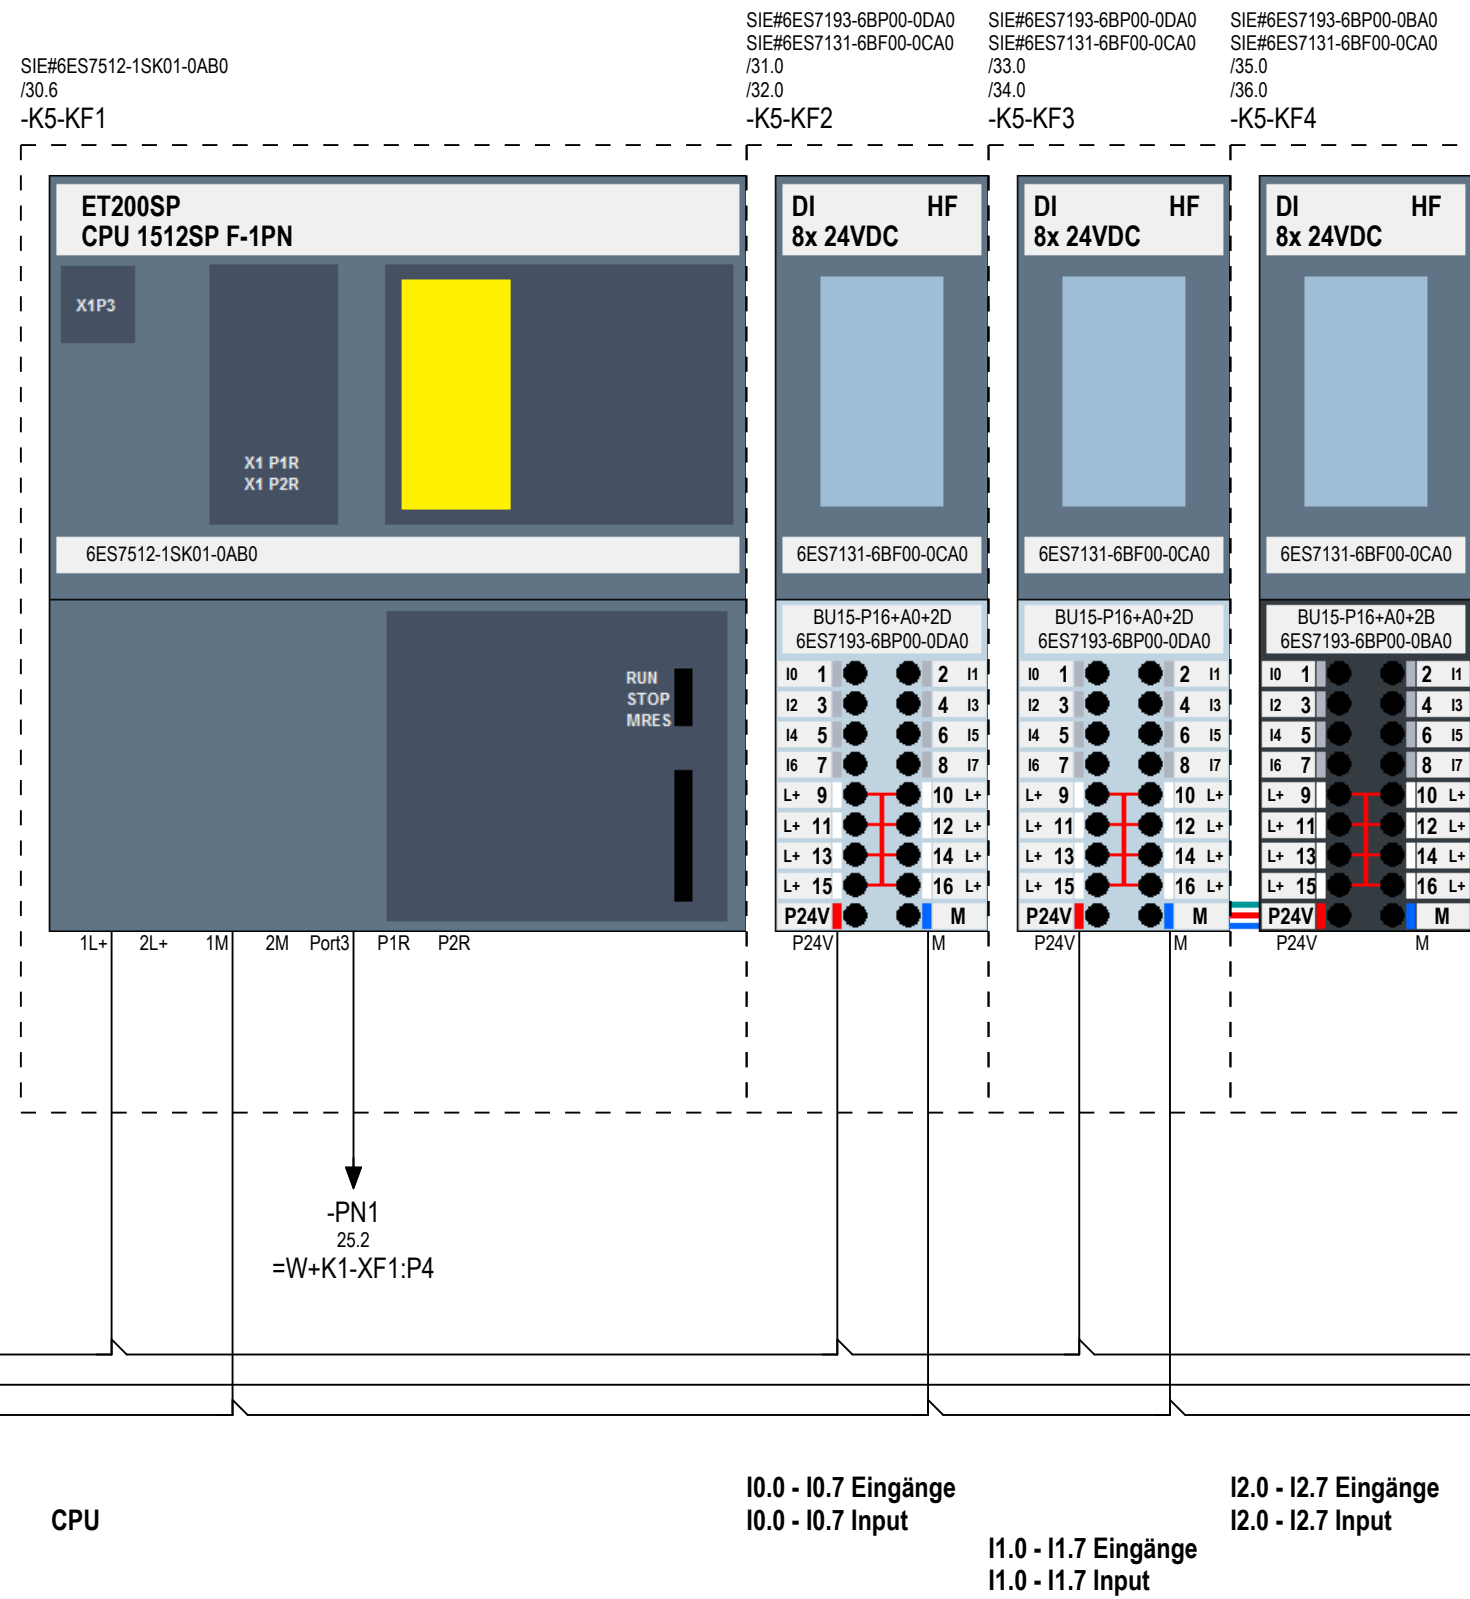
SIE#6ES7512-1SK01-0AB0
/30.6
-K5-KF1

SIE#6ES7193-6BP00-0DA0
SIE#6ES7131-6BF00-0CA0
/31.0
/32.0
-K5-KF2

SIE#6ES7193-6BP00-0DA0
SIE#6ES7131-6BF00-0CA0
/33.0
/34.0
-K5-KF3

SIE#6ES7193-6BP00-0BA0
SIE#6ES7131-6BF00-0CA0
/35.0
/36.0
-K5-KF4

ET200SP
CPU 1512SP F-1PN
X1P3
X1 P1R
X1 P2R
6ES7512-1SK01-0AB0
RUN
STOP
MRES

DI HF
8x 24VDC
6ES7131-6BF00-0CA0
BU15-P16+A0+2D
6ES7193-6BP00-0DA0
I0 1 2 I1
I2 3 4 I3
I4 5 6 I5
I6 7 8 I7
L+ 9 10 L+
L+ 11 12 L+
L+ 13 14 L+
L+ 15 16 L+
P24V M

DI HF
8x 24VDC
6ES7131-6BF00-0CA0
BU15-P16+A0+2D
6ES7193-6BP00-0DA0
I0 1 2 I1
I2 3 4 I3
I4 5 6 I5
I6 7 8 I7
L+ 9 10 L+
L+ 11 12 L+
L+ 13 14 L+
L+ 15 16 L+
P24V M

DI HF
8x 24VDC
6ES7131-6BF00-0CA0
BU15-P16+A0+2B
6ES7193-6BP00-0BA0
I0 1 2 I1
I2 3 4 I3
I4 5 6 I5
I6 7 8 I7
L+ 9 10 L+
L+ 11 12 L+
L+ 13 14 L+
L+ 15 16 L+
P24V M

1L+ 2L+ 1M 2M Port3 P1R P2R
P24V M
P24V M
P24V M

-PN1
25.2
=W+K1-XF1:P4

CPU

I0.0 - I0.7 Eingänge
I0.0 - I0.7 Input

I1.0 - I1.7 Eingänge
I1.0 - I1.7 Input

I2.0 - I2.7 Eingänge
I2.0 - I2.7 Input